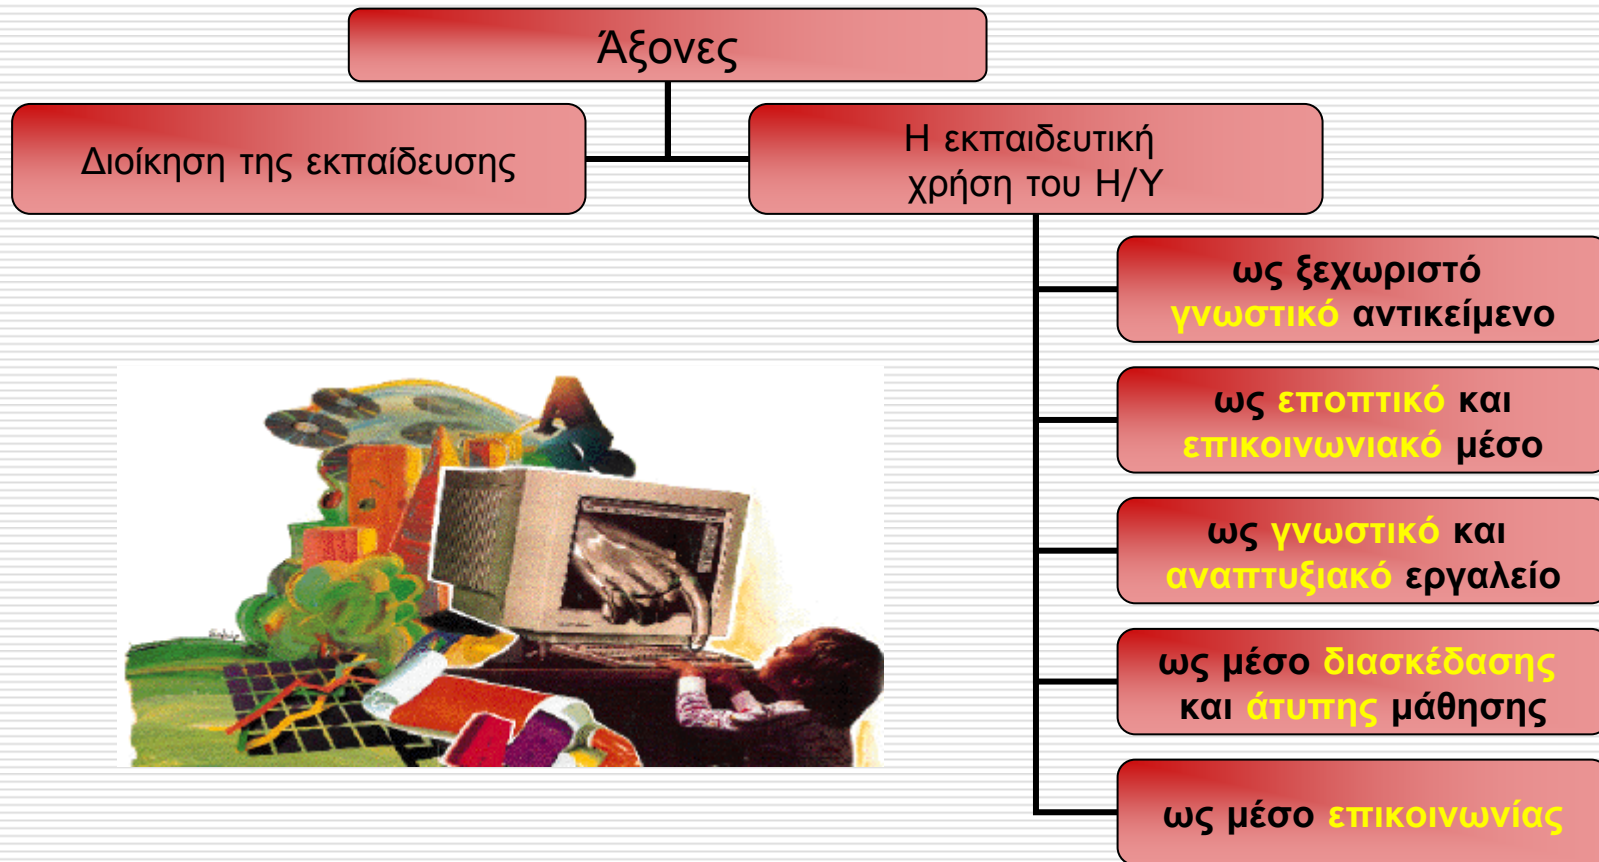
Άξονες

Διοίκηση της εκπαίδευσης

Η εκπαιδευτική χρήση του Η/Υ

ως ξεχωριστό γνωστικό αντικείμενο

ως εποπτικό και επικοινωνιακό μέσο

ως γνωστικό και αναπτυξιακό εργαλείο

ως μέσο διασκέδασης και άτυπης μάθησης

ως μέσο επικοινωνίας